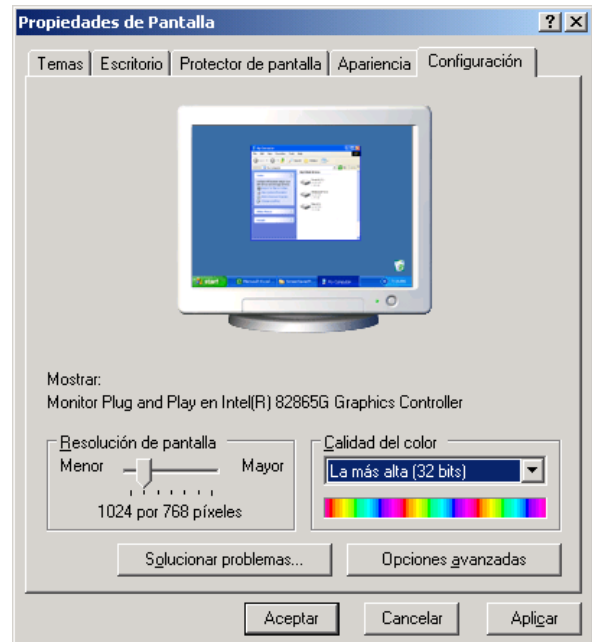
Propiedades de Pantalla

? X

Temas | Escritorio | Protector de pantalla | Apariencia | Configuración

Mostrar:
Monitor Plug and Play en Intel(R) 82865G Graphics Controller

Resolución de pantalla
Menor
Mayor
1024 por 768 píxeles

Calidad del color
La más alta (32 bits)

Solucionar problemas...

Opciones avanzadas

Aceptar

Cancelar

Aplicar